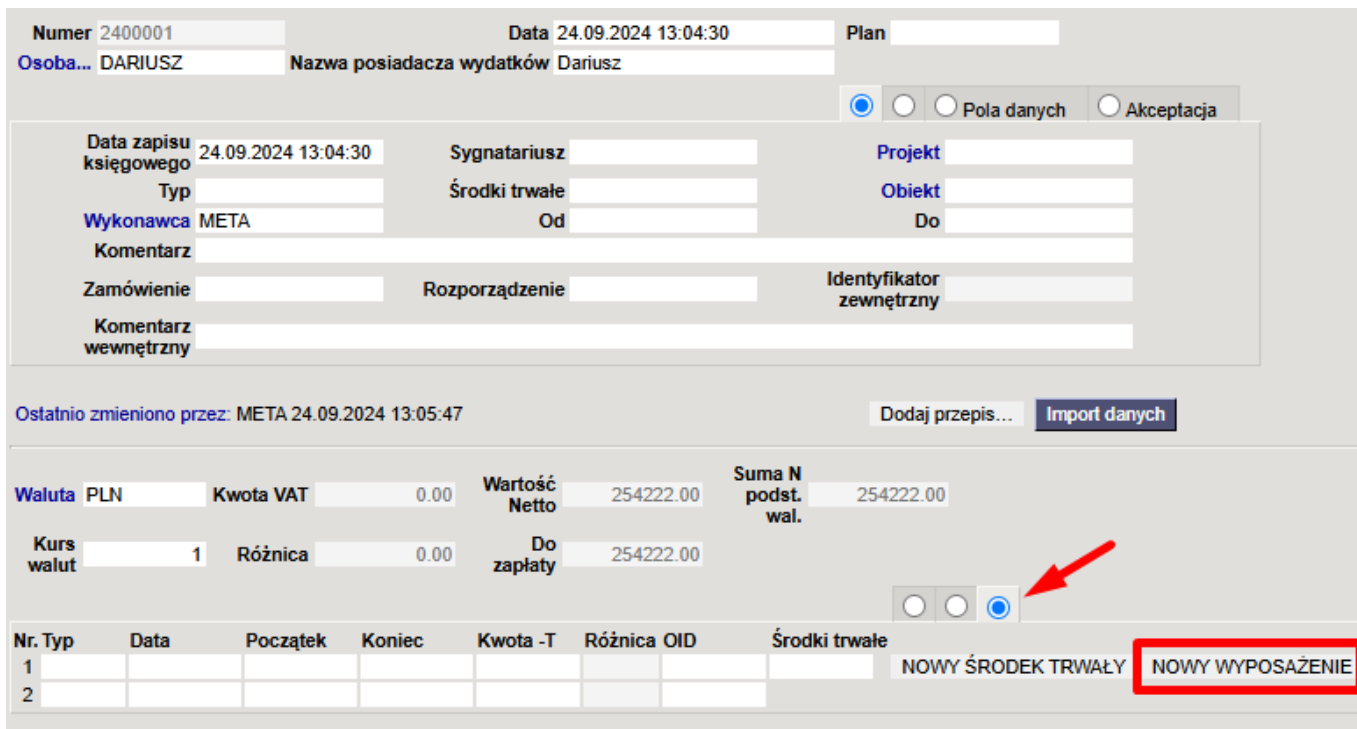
Numer 2400001
Data 24.09.2024 13:04:30
Plan
Osoba... DARIUSZ
Nazwa posiadacza wydatków Dariusz

Pola danych
Akceptacja

Data zapisu księgowego 24.09.2024 13:04:30
Sygnatariusz
Projekt
Typ
Środki trwałe
Obiekt
Wykonawca META
Od
Do
Komentarz
Zamówienie
Rozporządzenie
Identyfikator zewnętrzny
Komentarz wewnętrzny

Ostatnio zmieniono przez: META 24.09.2024 13:05:47
Dodaj przepis...
Import danych

Waluta PLN
Kwota VAT 0.00
Wartość Netto 254222.00
Suma N podst. wal. 254222.00
Kurs walut 1
Różnica 0.00
Do zapłaty 254222.00

| Nr. | Typ | Data | Początek | Koniec | Kwota -T | Różnica | OID | Środki trwałe | | |
|---|---|---|---|---|---|---|---|---|---|---|
| 1 | | | | | | | | | NOWY ŚRODEK TRWAŁY | NOWY WYPOSAŻENIE |
| 2 | | | | | | | | | | |